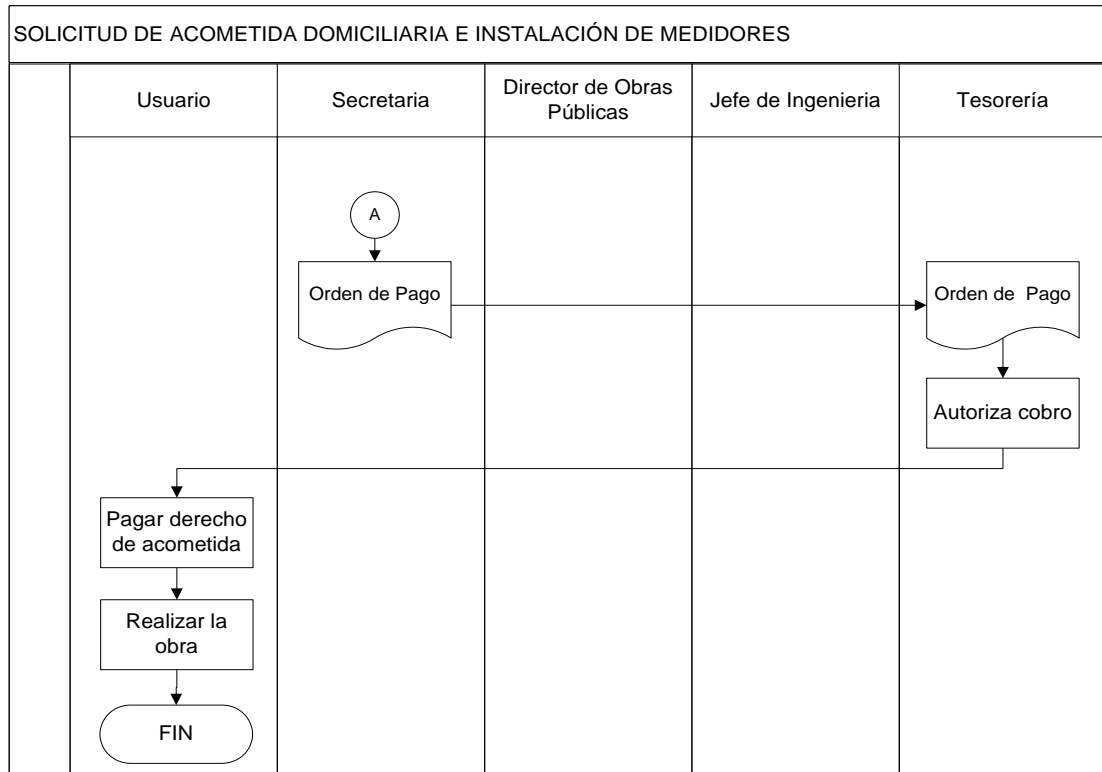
SOLICITUD DE ACOMETIDA DOMICILIARIA E INSTALACIÓN DE MEDIDORES

Usuario

Secretaria

Director de Obras Públicas

Jefe de Ingenieria

Tesorería

A

Orden de Pago

Orden de Pago

Autoriza cobro

Pagar derecho de acometida

Realizar la obra

FIN